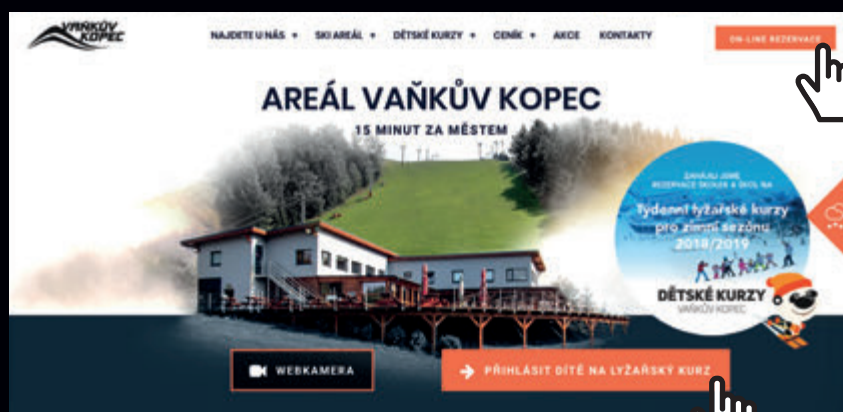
VAŇKŮV KOPEC

NAJDETE U NÁS ▾ SKI AREÁL ▾ DĚTSKÉ KURZY ▾ CENÍK ▾ AKCE KONTAKTY

ON-LINE REZERVACE

AREÁL VAŇKŮV KOPEC

15 MINUT ZA MĚSTEM

ZAHAJUJEME REZERVACE SKIAREÁLU A ŠKOL NA

Týdenní lyžařské kurzy pro zimní sezónu 2018/2019

DĚTSKÉ KURZY

VAŇKŮV KOPEC

WEBKAMERA

PŘIHLÁSIT DÍTĚ NA LYŽAŘSKÝ KURZ